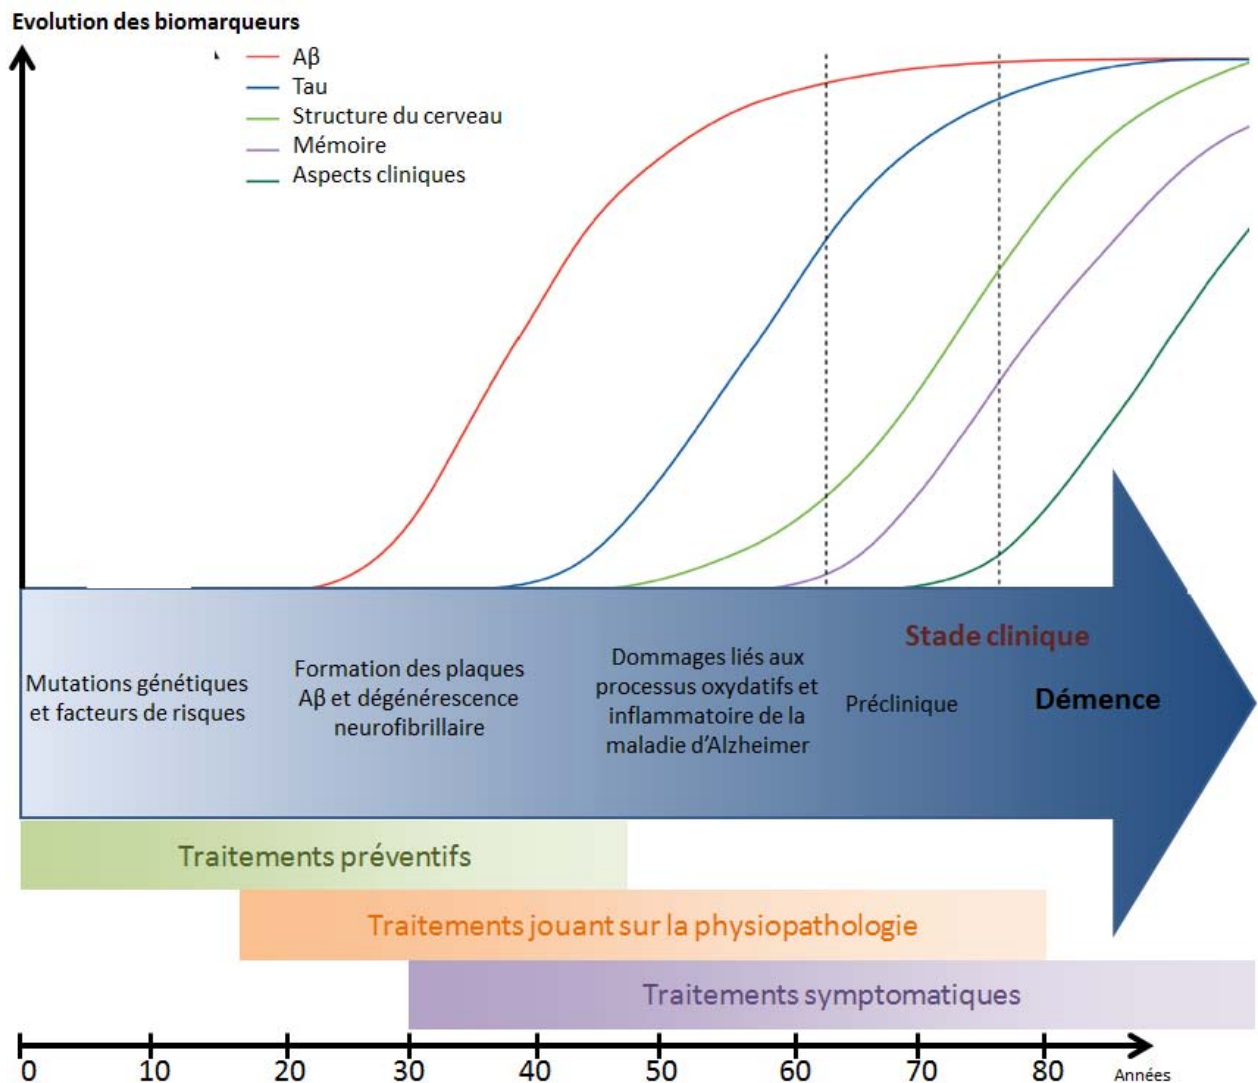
Evolution des biomarqueurs

Aβ
Tau
Structure du cerveau
Mémoire
Aspects cliniques

Mutations génétiques et facteurs de risques

Formation des plaques Aβ et dégénérescence neurofibrillaire

Dommages liés aux processus oxydatifs et inflammatoire de la maladie d'Alzheimer

Stade clinique

Préclinique

Démence

Traitements préventifs

Traitements jouant sur la physiopathologie

Traitements symptomatiques

0 10 20 30 40 50 60 70 80 Années